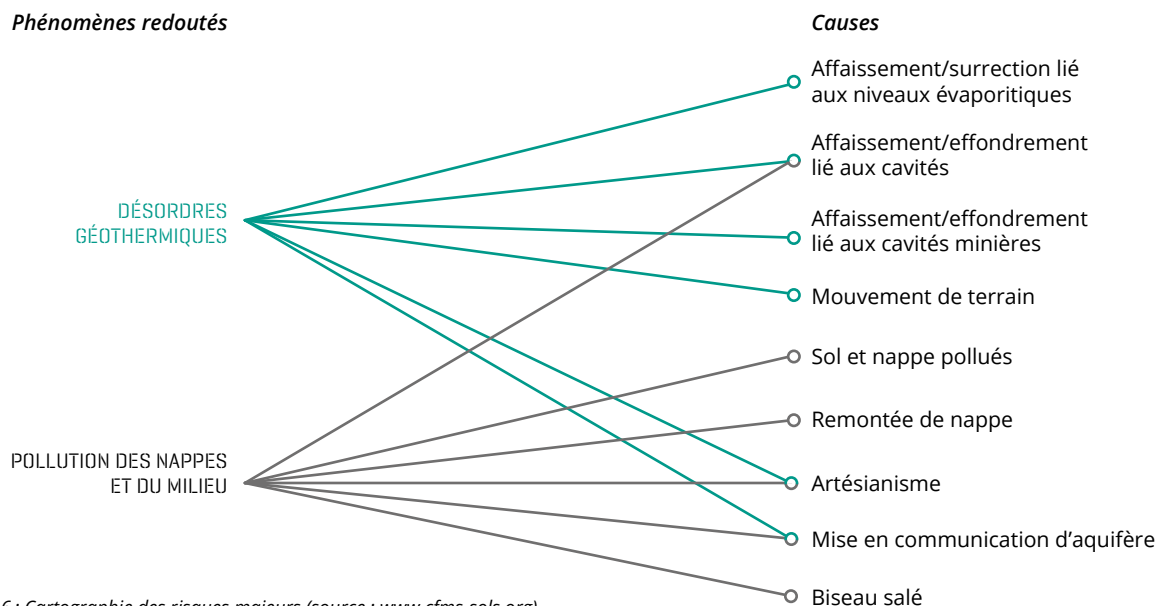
Phénomènes redoutés

Causes

DÉSORDRES GÉOTHERMIQUES

POLLUTION DES NAPPES ET DU MILIEU

Affaissement/surrection lié aux niveaux évaporitiques

Affaissement/effondrement lié aux cavités

Affaissement/effondrement lié aux cavités minières

Mouvement de terrain

Sol et nappe pollués

Remontée de nappe

Artésianisme

Mise en communication d'aquifère

Biseau salé

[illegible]6 : Cartographie des risques majeurs (source : www.cfms-sols.org)